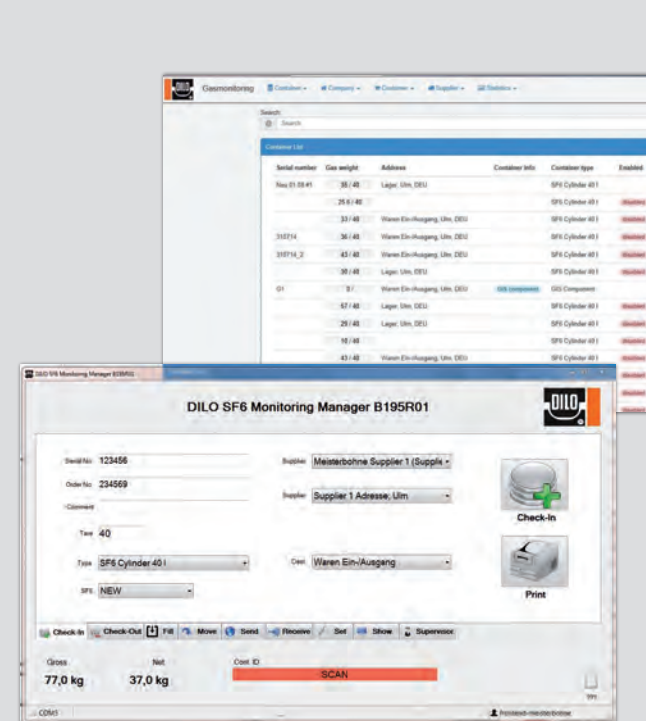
Gasmonitoring Container Company Customer Supplier Statistics

Search
Search

Container List

| Serial number | Gas weight | Address | Container Info | Container type | Enabled |
|---|---|---|---|---|---|
| Neu 01.09.41 | 35 / 40 | Lager, Ulm, DEU | | SF6 Cylinder 40 l | |
| | 25.6 / 40 | | | SF6 Cylinder 40 l | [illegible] |
| | 33 / 40 | Waren Ein-/Ausgang, Ulm, DEU | | SF6 Cylinder 40 l | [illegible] |
| 310714 | 36 / 40 | Waren Ein-/Ausgang, Ulm, DEU | | SF6 Cylinder 40 l | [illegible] |
| 310714_2 | 43 / 40 | Waren Ein-/Ausgang, Ulm, DEU | | SF6 Cylinder 40 l | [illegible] |
| | 38 / 40 | Lager, Ulm, DEU | | SF6 Cylinder 40 l | |
| G1 | 0 / | Waren Ein-/Ausgang, Ulm, DEU | GIS component | GIS Component | |
| | 67 / 40 | Lager, Ulm, DEU | | SF6 Cylinder 40 l | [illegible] |
| | 29 / 40 | Lager, Ulm, DEU | | SF6 Cylinder 40 l | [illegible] |
| | 16 / 40 | | | SF6 Cylinder 40 l | |
| | 43 / 40 | Waren Ein-/Ausgang, Ulm, DEU | | SF6 Cylinder 40 l | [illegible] |

DILO SF6 Monitoring Manager B195R01

DILO SF6 Monitoring Manager B195R01

Serial No 123456
Order No 234569
Comment
Tare 40
Type SF6 Cylinder 40 l
SF6 NEW

Supplier Meisterbohne Supplier 1 (Supplie
Supplier Supplier 1 Adresse; Ulm
Cost Waren Ein-/Ausgang

Check-In
Print

Check-In Check-Out Fill Move Send Receive Set Show Supervisor

Gross 77,0 kg
Net 37,0 kg
Cont. ID
SCAN

COM1
Frontend-meisterbohne